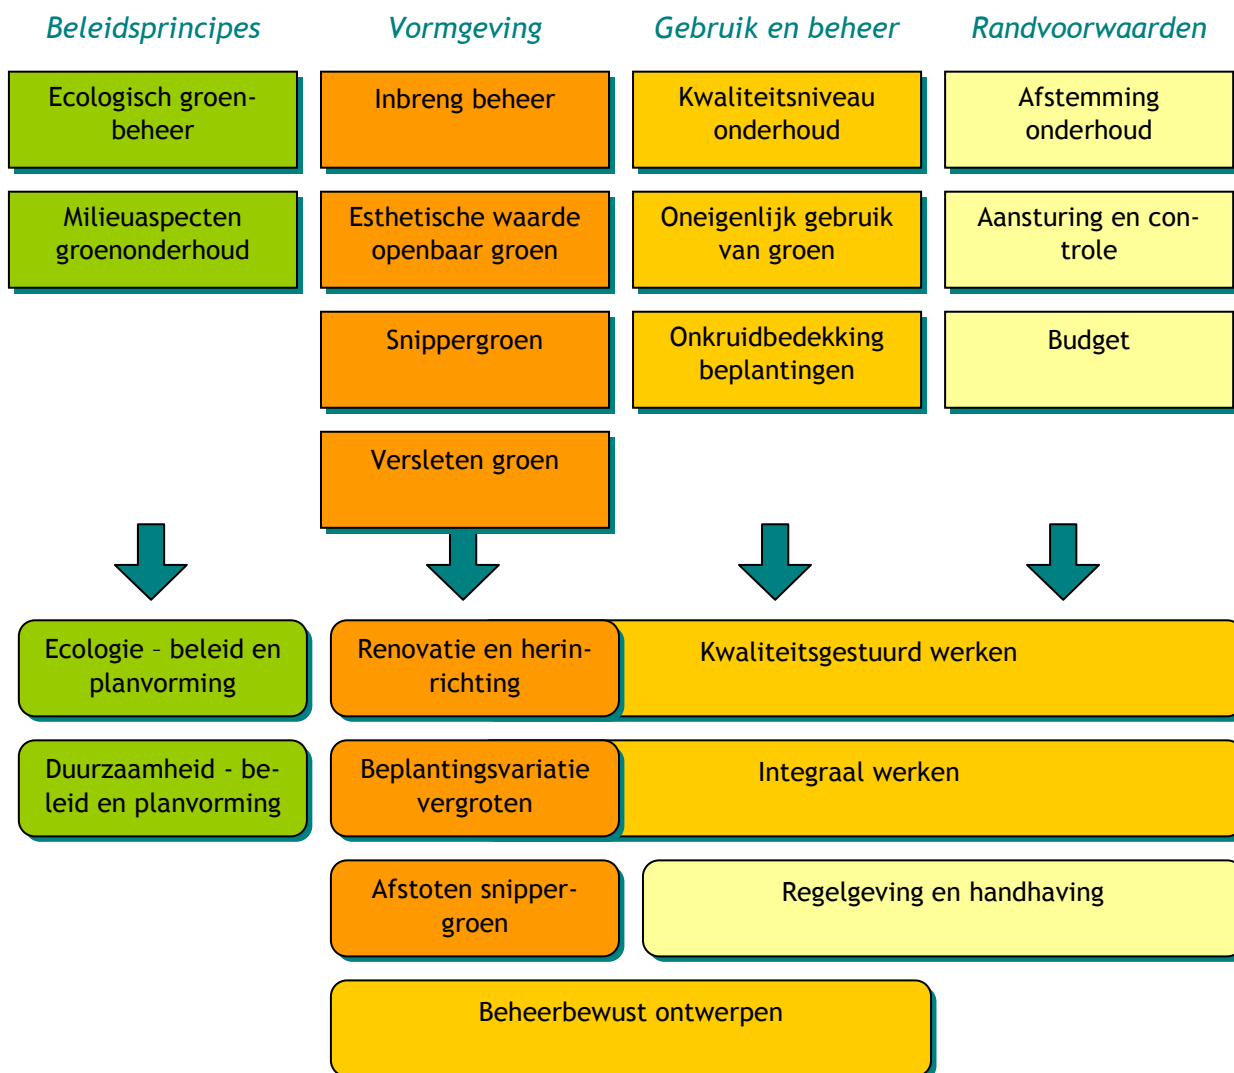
Beleidsprincipes

Ecologisch groenbeheer

Milieuaspecten groenonderhoud

Vormgeving

Inbreng beheer

Esthetische waarde openbaar groen

Snippergroen

Versleten groen

Gebruik en beheer

Kwaliteitsniveau onderhoud

Oneigenlijk gebruik van groen

Onkruidbedekking beplantingen

Randvoorwaarden

Afstemming onderhoud

Aansturing en controle

Budget

Ecologie – beleid en planvorming

Duurzaamheid - beleid en planvorming

Renovatie en herinrichting

Kwaliteitsgestuurd werken

Beplantingsvariatie vergroten

Integraal werken

Afstoten snippergroen

Regelgeving en handhaving

Beheerbewust ontwerpen